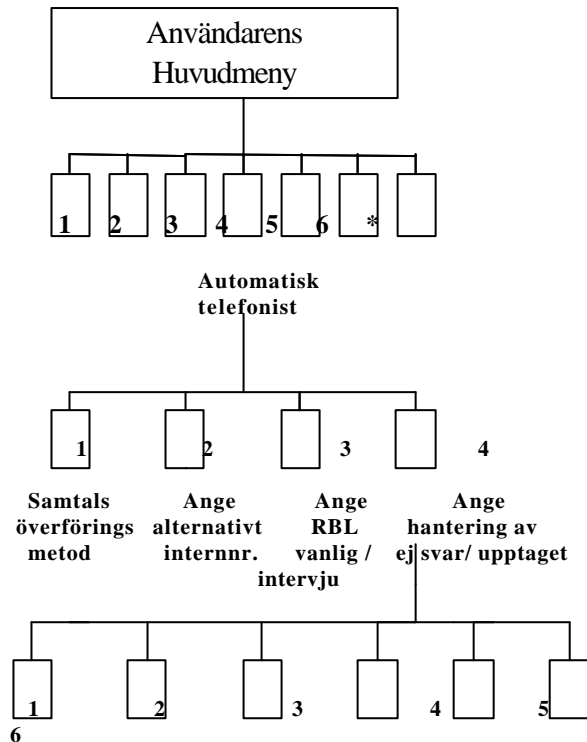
Användarens Huvudmeny

1
2
3
4
5
6
*

Automatisk telefonist

1
2
3
4

Samtals överförings metod

Ange alternativt internnr.

Ange RBL vanlig / intervju

Ange hantering av ej svar/ upptaget

1
2
3
4
5
6